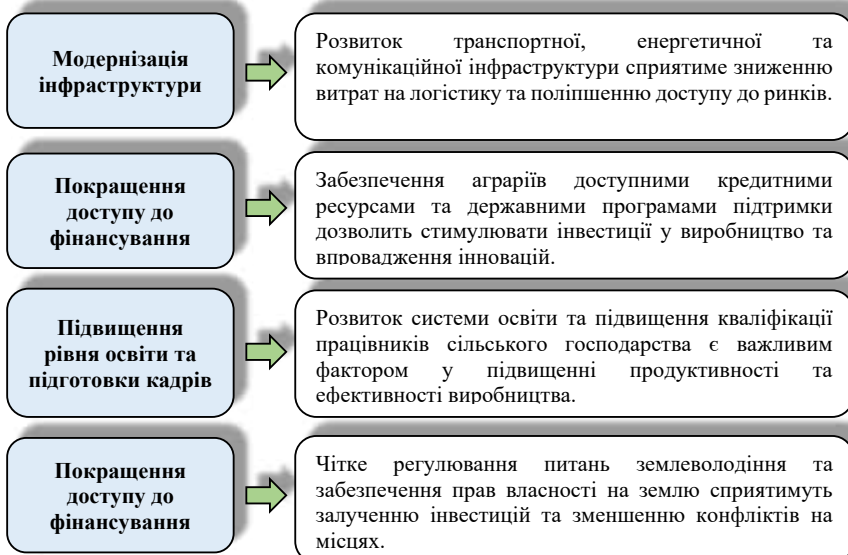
Модернізація інфраструктури

Розвиток транспортної, енергетичної та комунікаційної інфраструктури сприятиме зниженню витрат на логістику та поліпшенню доступу до ринків.

Покращення доступу до фінансування

Забезпечення аграріїв доступними кредитними ресурсами та державними програмами підтримки дозволить стимулювати інвестиції у виробництво та впровадження інновацій.

Підвищення рівня освіти та підготовки кадрів

Розвиток системи освіти та підвищення кваліфікації працівників сільського господарства є важливим фактором у підвищенні продуктивності та ефективності виробництва.

Покращення доступу до фінансування

Чітке регулювання питань землеволодіння та забезпечення прав власності на землю сприятимуть залученню інвестицій та зменшенню конфліктів на місцях.